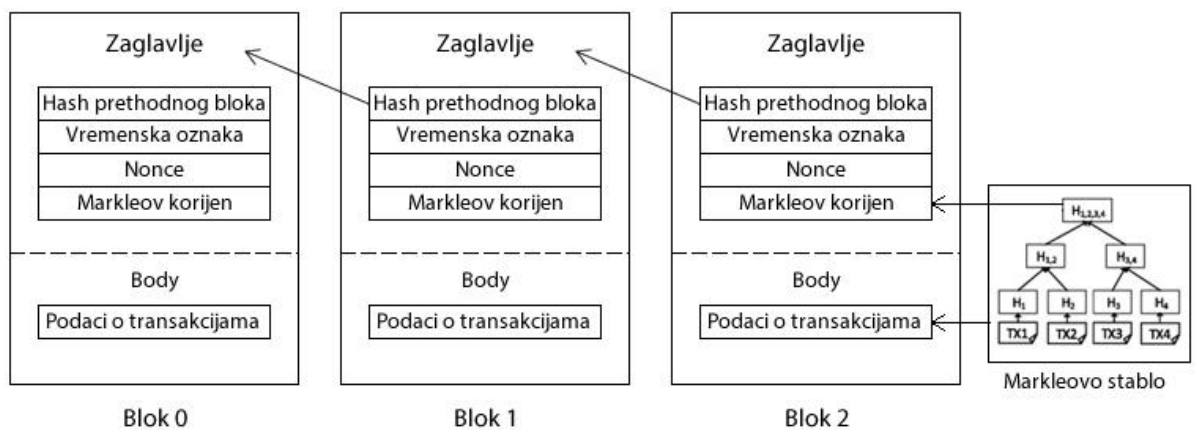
Zaglavlje

Hash prethodnog bloka
Vremenska oznaka
Nonce
Markleov korijen

Body

Podaci o transakcijama

Blok 0

Zaglavlje

Hash prethodnog bloka
Vremenska oznaka
Nonce
Markleov korijen

Body

Podaci o transakcijama

Blok 1

Zaglavlje

Hash prethodnog bloka
Vremenska oznaka
Nonce
Markleov korijen

Body

Podaci o transakcijama

Blok 2

$H_{1,2,3,4}$
$H_{1,2}$
$H_{3,4}$
$H_1$
$H_2$
$H_3$
$H_4$
TX1
TX2
TX3
TX4

Markleovo stablo